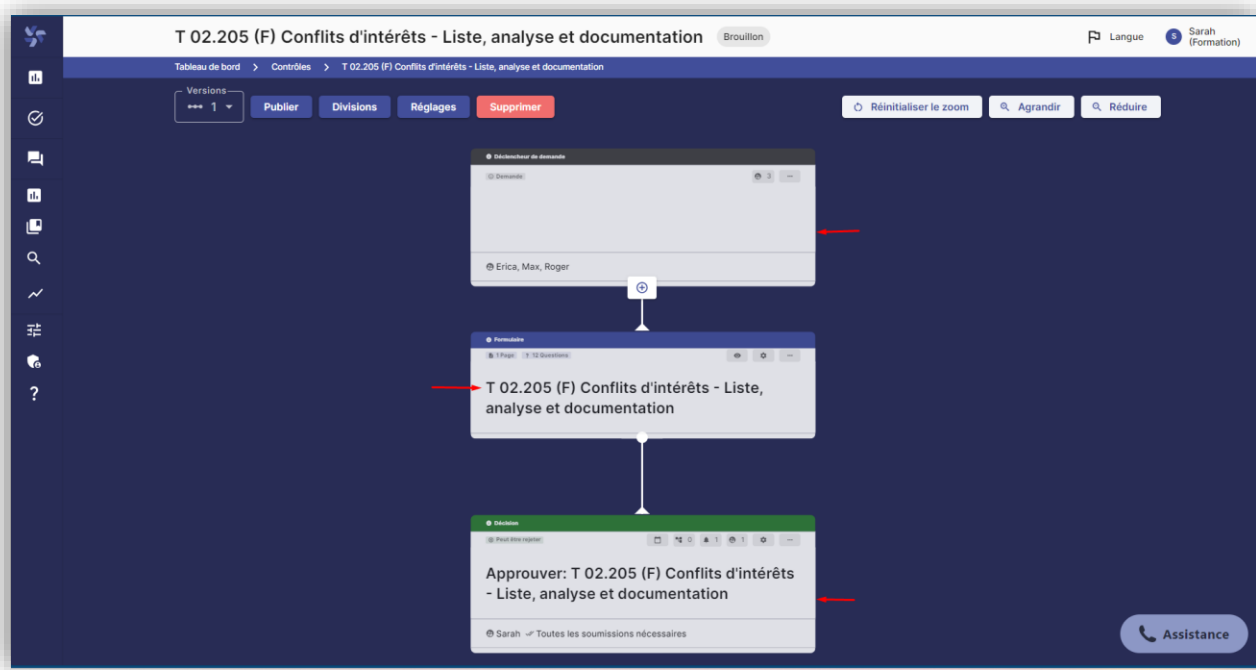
T 02.205 (F) Conflits d'intérêts - Liste, analyse et documentation Brouillon

Langue

S Sarah (Formation)

Tableau de bord > Contrôles > T 02.205 (F) Conflits d'intérêts - Liste, analyse et documentation

Versions 1

Publier Divisions Réglages Supprimer

Réinitialiser le zoom Agrandir Réduire

Déclencheur de demande

Demande 3 ···

Erica, Max, Roger

Formulaire

1 Page 12 Questions

T 02.205 (F) Conflits d'intérêts - Liste, analyse et documentation

Décision

Peut être rejeter 0 1 1

Approuver: T 02.205 (F) Conflits d'intérêts - Liste, analyse et documentation

Sarah Toutes les soumissions nécessaires

?

Assistance